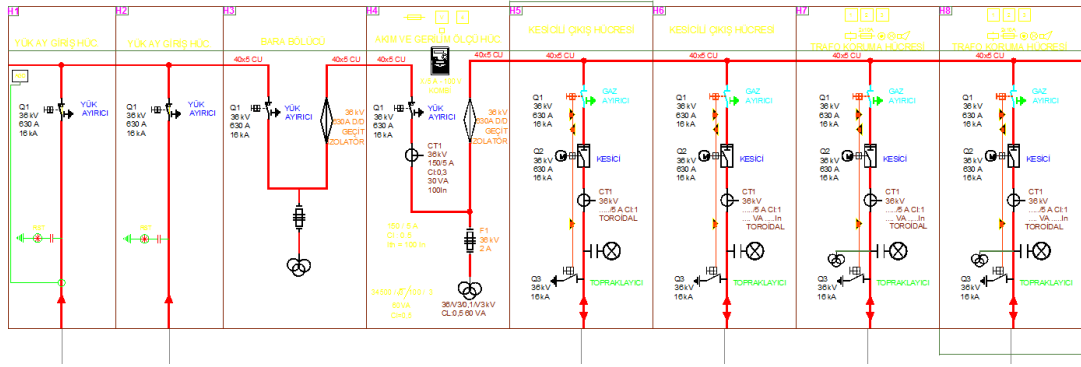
H1
YÜK AY. GİRİŞ HÜC.

Q1
36 kV
630 A
16 kA
YÜK AYIRICI

H2
YÜK AY. GİRİŞ HÜC.

Q1
36 kV
630 A
16 kA
YÜK AYIRICI

H3
BARA BÖLÜCÜ

40x5 CU
40x5 CU

Q1
36 kV
630 A
16 kA
YÜK AYIRICI

36 kV
630 A D/D
GEÇİT
İZOLATÖR

H4
AKIM VE GERİLİM ÖLÇÜ HÜC.

40x5 CU
40x5 CU

Q1
36 kV
630 A
16 kA
YÜK AYIRICI

36 kV
630 A D/D
GEÇİT
İZOLATÖR

CT1
36kV
150/5 A
Cl0,5
30 VA
100In

150 / 5 A
Cl : 0,5
fn : 100 In

F1
36 kV
2 A

36kV/3 / 0,1/3 kV
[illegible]
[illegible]

36kV/3/0,1/√3 kV
CL:0,5 60 VA

H5
KESİCİLİ ÇIKIŞ HÜCRESİ

40x5 CU

Q1
36 kV
630 A
16 kA
GAZ AYIRICI

Q2
36 kV
630 A
16 kA
KESİCİ

CT1
36kV
..../5 A Cl:1
.... VA....In
TOROİDAL

Q3
36 kV
16 kA
TOPRAKLAYICI

H6
KESİCİLİ ÇIKIŞ HÜCRESİ

40x5 CU

Q1
36 kV
630 A
16 kA
GAZ AYIRICI

Q2
36 kV
630 A
16 kA
KESİCİ

CT1
36kV
..../5 A Cl:1
.... VA....In
TOROİDAL

Q3
36 kV
16 kA
TOPRAKLAYICI

H7
TRAFO KORUMA HÜCRESİ

40x5 CU

Q1
36 kV
630 A
16 kA
GAZ AYIRICI

Q2
36 kV
630 A
16 kA
KESİCİ

CT1
36kV
..../5 A Cl:1
.... VA....In
TOROİDAL

Q3
36 kV
16 kA
TOPRAKLAYICI

H8
TRAFO KORUMA HÜCRESİ

40x5 CU

Q1
36 kV
630 A
16 kA
GAZ AYIRICI

Q2
36 kV
630 A
16 kA
KESİCİ

CT1
36kV
..../5 A Cl:1
.... VA....In
TOROİDAL

Q3
36 kV
16 kA
TOPRAKLAYICI